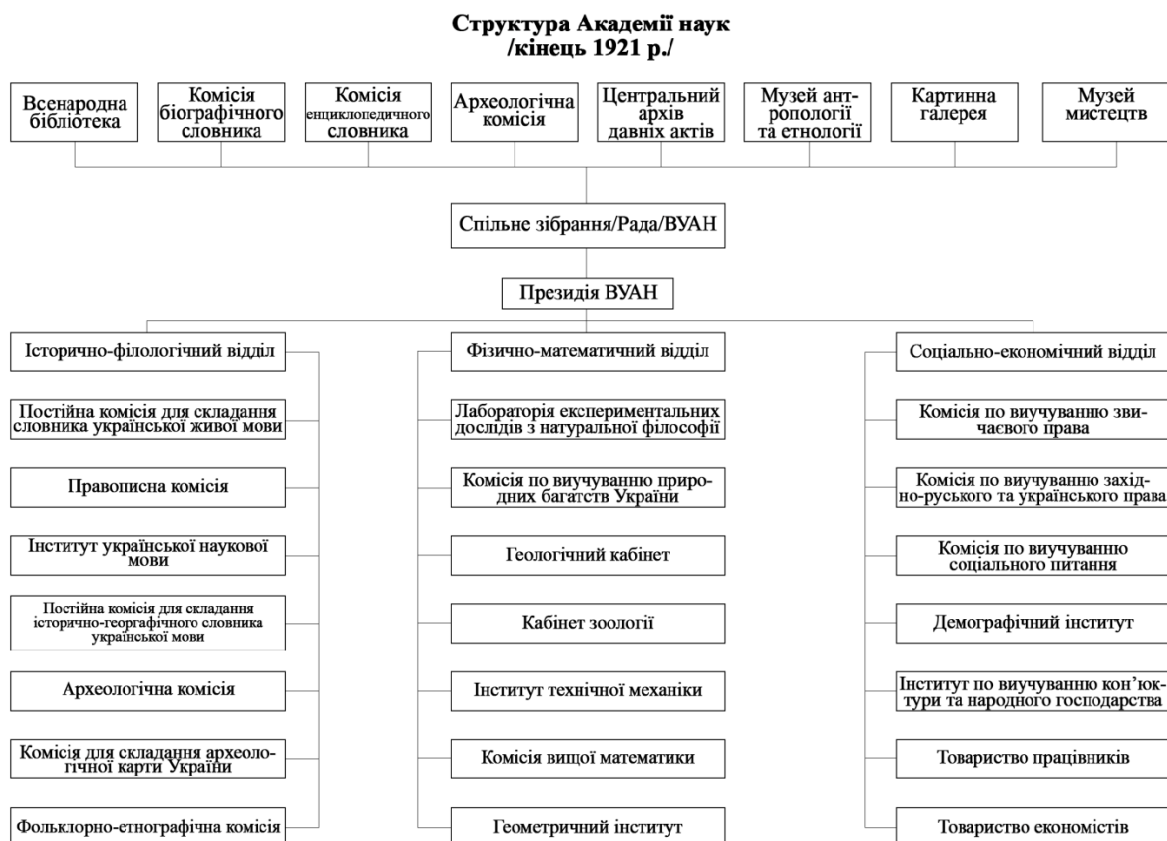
Структура Академії наук
/кінець 1921 р./

Всенародна бібліотека

Комісія біографічного словника

Комісія енциклопедичного словника

Археологічна комісія

Центральний архів давніх актів

Музей антропології та етнології

Картинна галерея

Музей мистецтв

Спільне зібрання/Рада/ВУАН

Президія ВУАН

Історично-філологічний відділ

Постійна комісія для складання словника української живої мови

Правописна комісія

Інститут української наукової мови

Постійна комісія для складання історично-географічного словника української мови

Археологічна комісія

Комісія для складання археологічної карти України

Фольклорно-етнографічна комісія

Фізично-математичний відділ

Лабораторія експериментальних дослідів з натуральної філософії

Комісія по виучуванню природних багатств України

Геологічний кабінет

Кабінет зоології

Інститут технічної механіки

Комісія вищої математики

Геометричний інститут

Соціально-економічний відділ

Комісія по виучуванню звичаєвого права

Комісія по виучуванню західно-руського та українського права

Комісія по виучуванню соціального питання

Демографічний інститут

Інститут по виучуванню кон'юктури та народного господарства

Товариство працівників

Товариство економістів